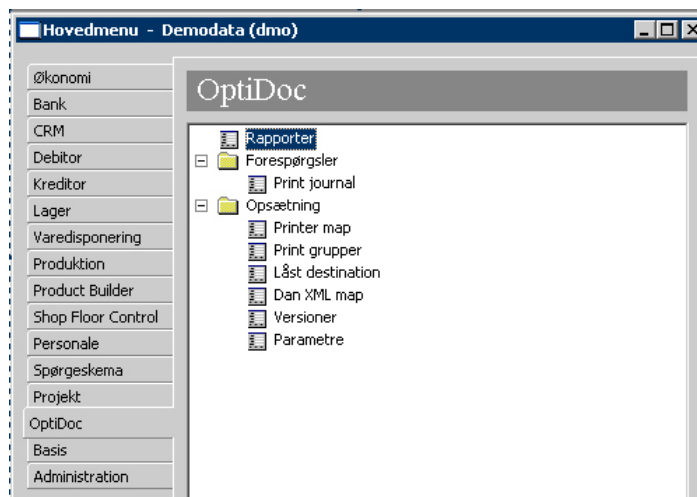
Hovedmenu - Demodata (dmo)

Økonomi
Bank
CRM
Debitor
Kreditor
Lager
Varedisponering
Produktion
Product Builder
Shop Floor Control
Personale
Spørgeskema
Projekt
OptiDoc
Basis
Administration

OptiDoc

Rapporter
Forespørgsler
Print journal
Opsætning
Printer map
Print grupper
Låst destination
Dan XML map
Versioner
Parametre